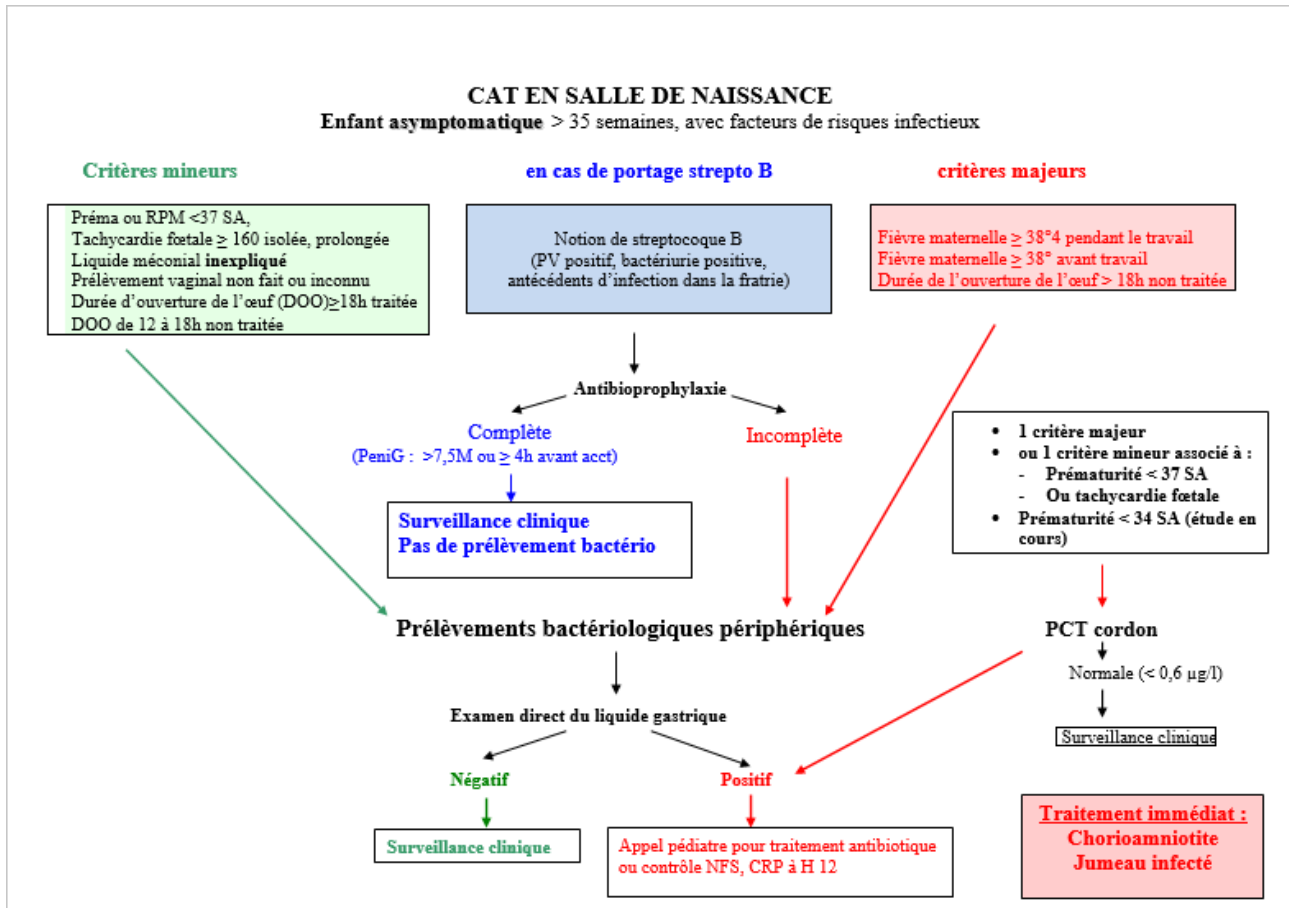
CAT EN SALLE DE NAISSANCE
Enfant asymptomatique > 35 semaines, avec facteurs de risques infectieux

Critères mineurs

Préma ou RPM <37 SA,
Tachycardie fœtale $\geq$ 160 isolée, prolongée
Liquide méconial inexpliqué
Prélèvement vaginal non fait ou inconnu
Durée d'ouverture de l'œuf (DOO)$\geq$18h traitée
DOO de 12 à 18h non traitée

en cas de portage strepto B

Notion de streptocoque B
(PV positif, bactériurie positive, antécédents d'infection dans la fratrie)

critères majeurs

Fièvre maternelle $\geq$ 38°4 pendant le travail
Fièvre maternelle $\geq$ 38° avant travail
Durée de l'ouverture de l'œuf > 18h non traitée

Antibioprophylaxie

Complète
(PeniG : >7,5M ou $\geq$ 4h avant acct)

Incomplète

Surveillance clinique
Pas de prélèvement bactério

- 1 critère majeur
- ou 1 critère mineur associé à :
  - Prématurité < 37 SA
  - Ou tachycardie fœtale
- Prématurité < 34 SA (étude en cours)

Prélèvements bactériologiques périphériques

PCT cordon

Normale (< 0,6 µg/l)

Surveillance clinique

Examen direct du liquide gastrique

Négatif

Positif

Surveillance clinique

Appel pédiatre pour traitement antibiotique ou contrôle NFS, CRP à H 12

Traitement immédiat :
Chorioamniotite
Jumeau infecté